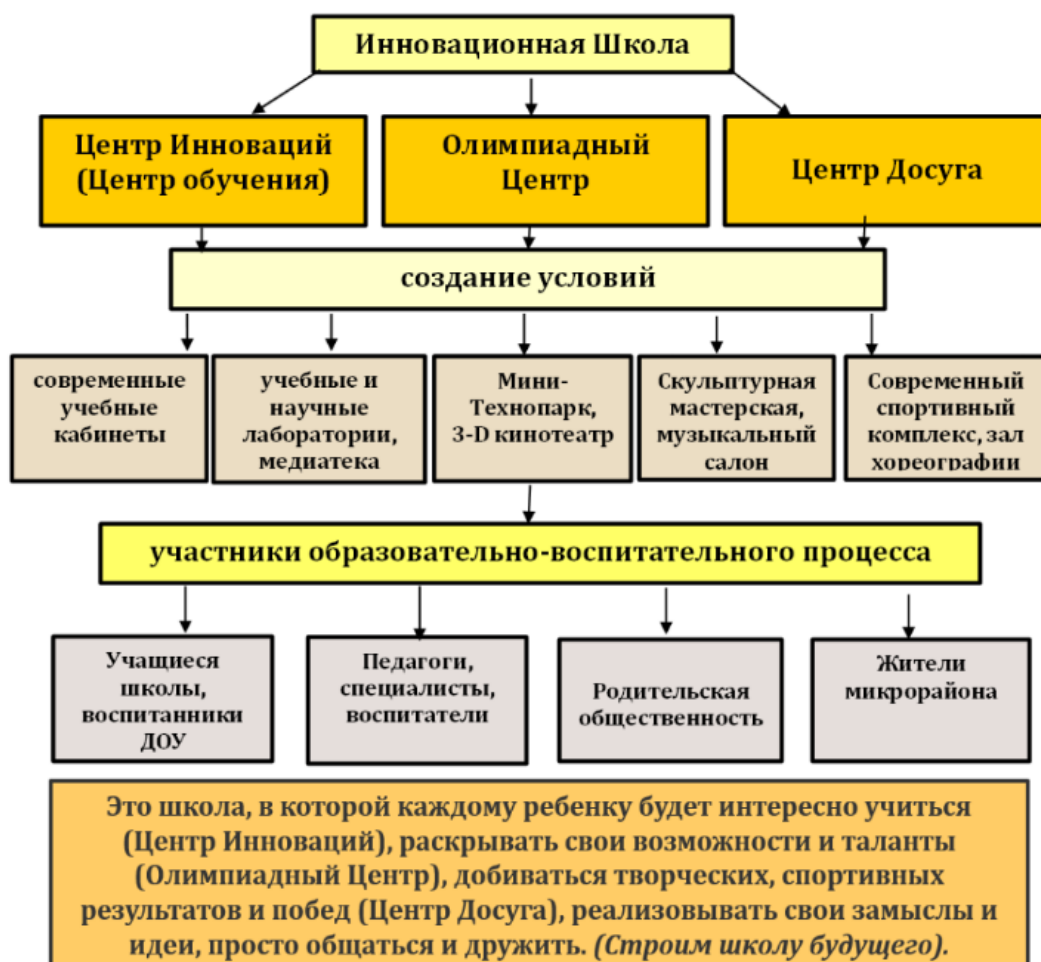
Инновационная Школа

Центр Инноваций (Центр обучения)

Олимпиадный Центр

Центр Досуга

создание условий

современные учебные кабинеты

учебные и научные лаборатории, медиатека

Мини-Технопарк, 3-D кинотеатр

Скульптурная мастерская, музыкальный салон

Современный спортивный комплекс, зал хореографии

участники образовательно-воспитательного процесса

Учащиеся школы, воспитанники ДОУ

Педагоги, специалисты, воспитатели

Родительская общественность

Жители микрорайона

Это школа, в которой каждому ребенку будет интересно учиться (Центр Инноваций), раскрывать свои возможности и таланты (Олимпиадный Центр), добиваться творческих, спортивных результатов и побед (Центр Досуга), реализовывать свои замыслы и идеи, просто общаться и дружить. *(Строим школу будущего).*